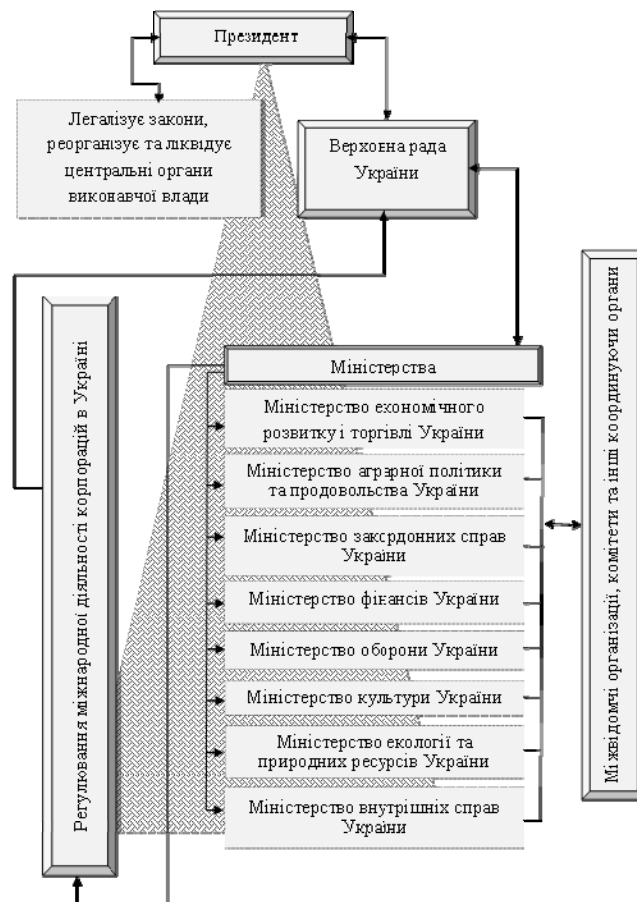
Президент

Легалізує закони, реорганізує та лквідує центральні органи виконавчої влади

Верховна рада України

Регулювання міжнародної діяльності корпорацій в Україні

Міністерства

Міністерство економічного розвитку і торгівлі України

Міністерство аграрної політики та продовольства України

Міністерство закордонних справ України

Міністерство фінансів України

Міністерство оборони України

Міністерство культури України

Міністерство екології та природних ресурсів України

Міністерство внутрішніх справ України

Міжвідомчі організації, комітети та інші координуючи органи